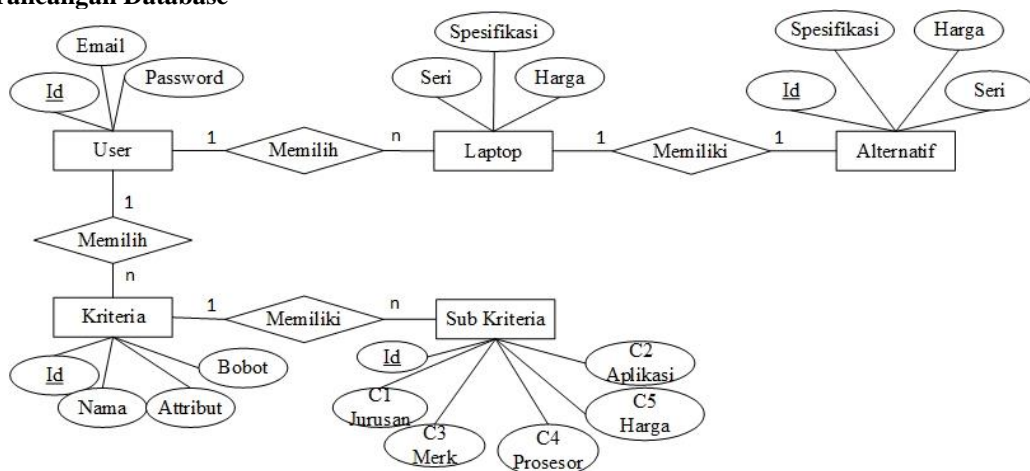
rancangan Database

Email
Id
Password
User
1
Memilih
n
Spesifikasi
Seri
Harga
Laptop
1
Memiliki
1
Spesifikasi
Harga
Id
Seri
Alternatif
1
Memilih
n
Kriteria
1
Memiliki
n
Sub Kriteria
Id
Nama
Attribut
Bobot
Id
C1 Jurusan
C3 Merk
C4 Prosesor
C5 Harga
C2 Aplikasi